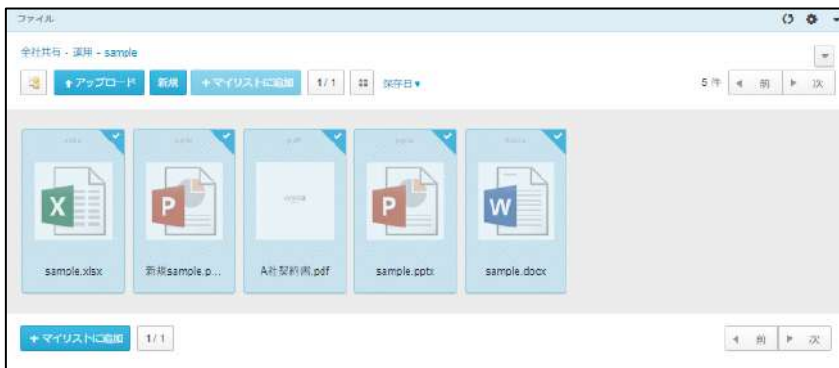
ファイル

全社共有 - 運用 - sample

アップロード 新規 + マイリストに追加 1/1 保存日

5 件 前 次

X

P

P

W

sample.xlsx

新規sample.p...

A社契約書.pdf

sample.pptx

sample.docx

+ マイリストに追加 1/1

前 次